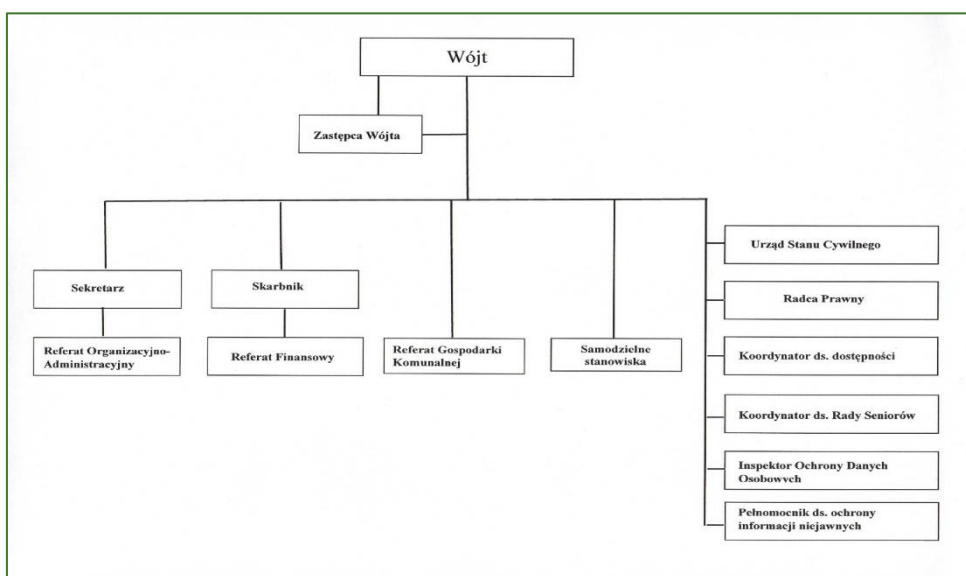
Wójt

Zastępca Wójta

Sekretarz

Referat Organizacyjno-Administracyjny

Skarbnik

Referat Finansowy

Referat Gospodarki Komunalnej

Samodzielne stanowiska

Urząd Stanu Cywilnego

Radca Prawny

Koordynator ds. dostępności

Koordynator ds. Rady Seniorów

Inspektor Ochrony Danych Osobowych

Pełnomocnik ds. ochrony informacji niejawnych